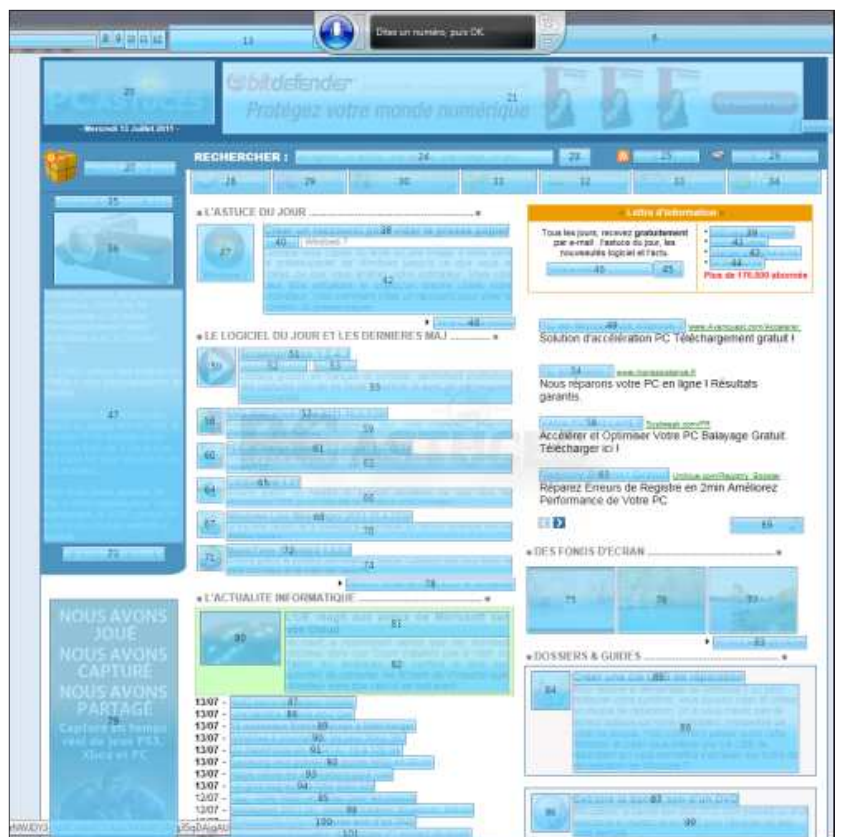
13

Dites un numéro, puis OK.

6

20

bitdefender

Protégez votre monde numérique

21

- Mercredi 13 Juillet 2011 -

RECHERCHER :

24

23

25

26

27

28

29

30

31

32

33

34

35

36

L'ASTUCE DU JOUR

37

38

40

Windows 7

42

43

Lettre d'information

Tous les jours, recevez gratuitement par e-mail : l'astuce du jour, les nouveaux logiciels et l'actu.

45

46

39

41

43

44

Plus de 170.000 abonnés

47

LE LOGICIEL DU JOUR ET LES DERNIERES MAJ

50

51

52

53

55

49

www.Avanquest.com/Accelerer

Solution d'accélération PC Téléchargement gratuit !

54

www.moniasupport.fr

Nous réparons votre PC en ligne ! Résultats garantis.

58

57

59

56

Systweak.com/PR

Accélérer et Optimiser Votre PC Balayage Gratuit Télécharger ici !

60

61

62

64

65

66

63

Uniblue.com/Registry_Booster

Réparez Erreurs de Registre en 2min Améliorez Performance de Votre PC

67

68

70

69

71

72

73

74

DES FONDS D'ECRAN

75

76

77

78

79

L'ACTUALITE INFORMATIQUE

80

81

82

83

NOUS AVONS JOUÉ NOUS AVONS CAPTURÉ NOUS AVONS PARTAGÉ

Capturez en temps réel des jeux PS3, Xbox et PC

DOSSIERS & GUIDES

84

85

86

13/07 - 87

13/07 - 88

13/07 - 89

13/07 - 90

13/07 - 91

13/07 - 92

13/07 - 93

13/07 - 94

12/07 - 95

12/07 - 96

12/07 - 100

101

97

98

99